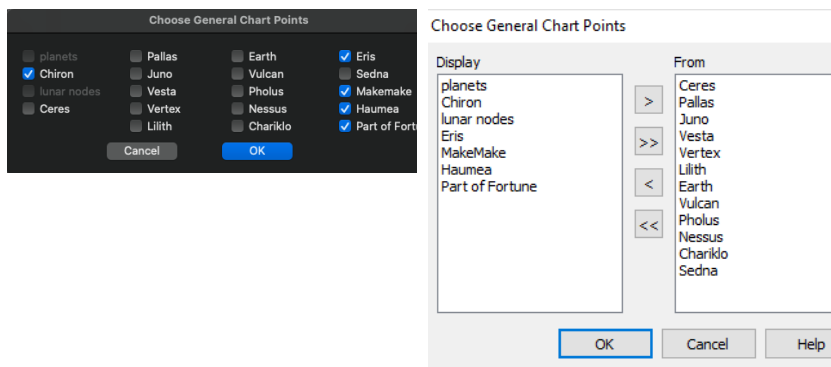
Choose General Chart Points

planets
Chiron
lunar nodes
Ceres

Pallas
Juno
Vesta
Vertex
Lilith

Earth
Vulcan
Pholus
Nessus
Chariklo

Eris
Sedna
Makemake
Haumea
Part of Fortu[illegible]

Cancel
OK

Choose General Chart Points

Display
planets
Chiron
lunar nodes
Eris
MakeMake
Haumea
Part of Fortune

>
>>
<
<<

From
Ceres
Pallas
Juno
Vesta
Vertex
Lilith
Earth
Vulcan
Pholus
Nessus
Chariklo
Sedna

OK
Cancel
Help